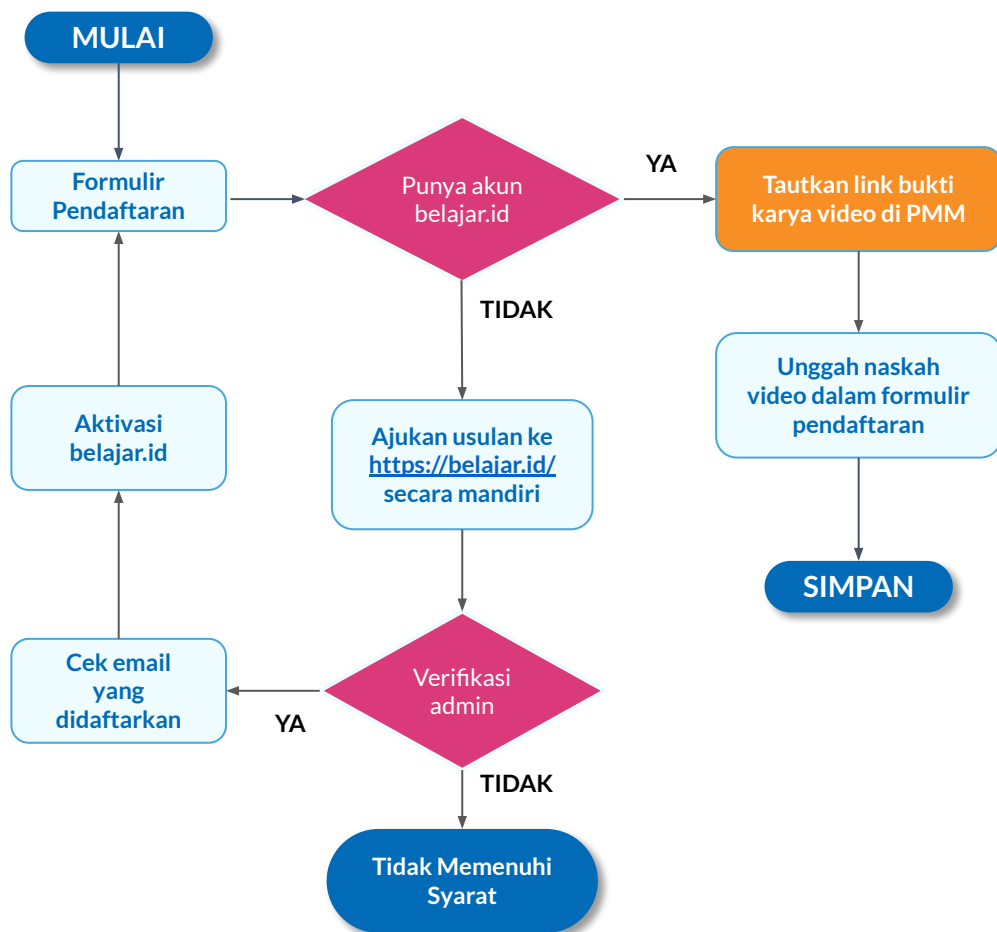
MULAI

Formulir Pendaftaran

Punya akun belajar.id

YA

Tautkan link bukti karya video di PMM

TIDAK

Unggah naskah video dalam formulir pendaftaran

Aktivasi belajar.id

Ajukan usulan ke https://belajar.id/ secara mandiri

SIMPAN

Cek email yang didaftarkan

Verifikasi admin

YA

TIDAK

Tidak Memenuhi Syarat